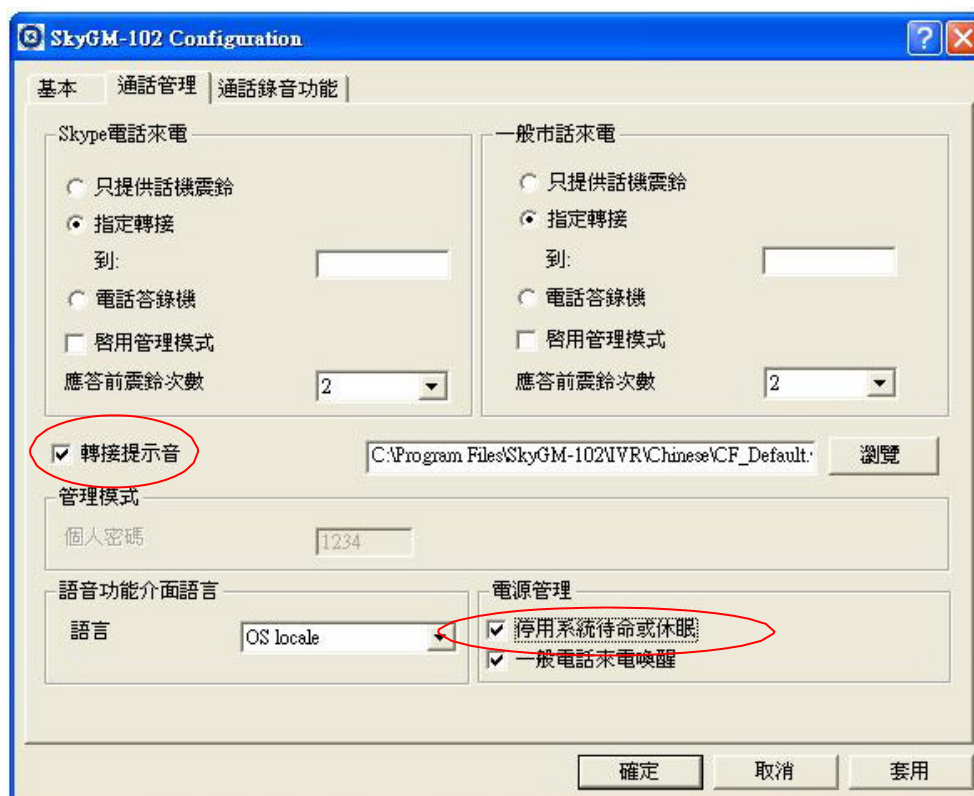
SkyGM-102 Configuration

基本 | 通話管理 | 通話錄音功能

Skype電話來電

只提供話機震鈴

指定轉接

到:

電話答錄機

啓用管理模式

應答前震鈴次數 2

一般市話來電

只提供話機震鈴

指定轉接

到:

電話答錄機

啓用管理模式

應答前震鈴次數 2

轉接提示音

C:\Program Files\SkyGM-102\IVR\Chinese\CF_Default.

瀏覽

管理模式

個人密碼 1234

語音功能介面語言

語言 OS locale

電源管理

停用系統待命或休眠

一般電話來電喚醒

確定 取消 套用